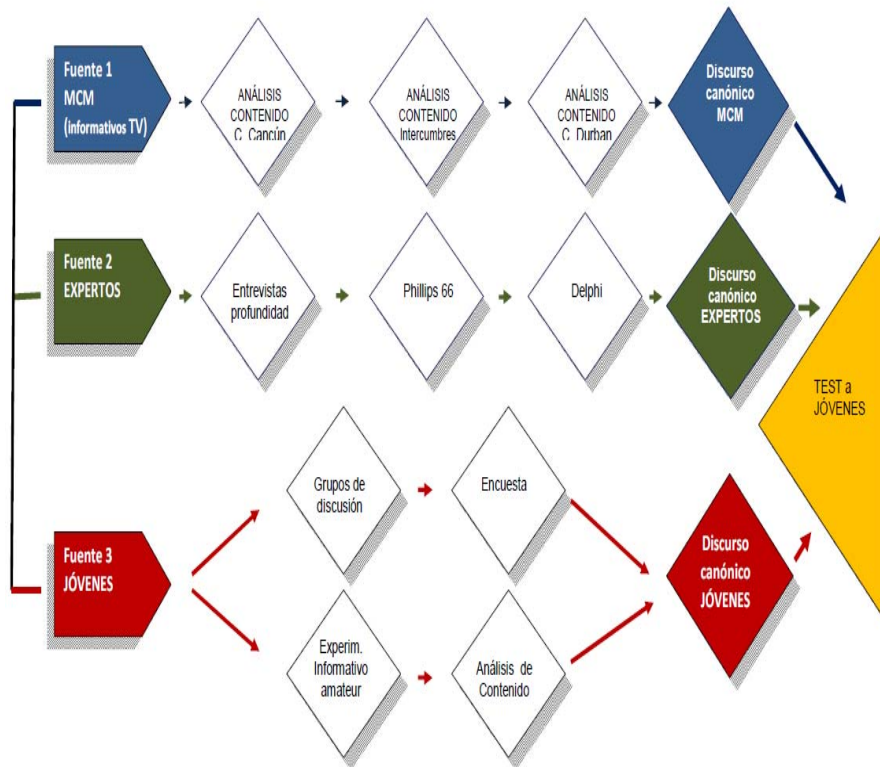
Fuente 1
MCM
(informativos TV)

ANÁLISIS CONTENIDO C. Cancún

ANÁLISIS CONTENIDO Intercumbres

ANÁLISIS CONTENIDO C. Durban

Discurso canónico MCM

Fuente 2
EXPERTOS

Entrevistas profundidad

Phillips 66

Delphi

Discurso canónico EXPERTOS

TEST a JÓVENES

Grupos de discusión

Encuesta

Fuente 3
JÓVENES

Discurso canónico JÓVENES

Experim. Informativo amateur

Análisis de Contenido